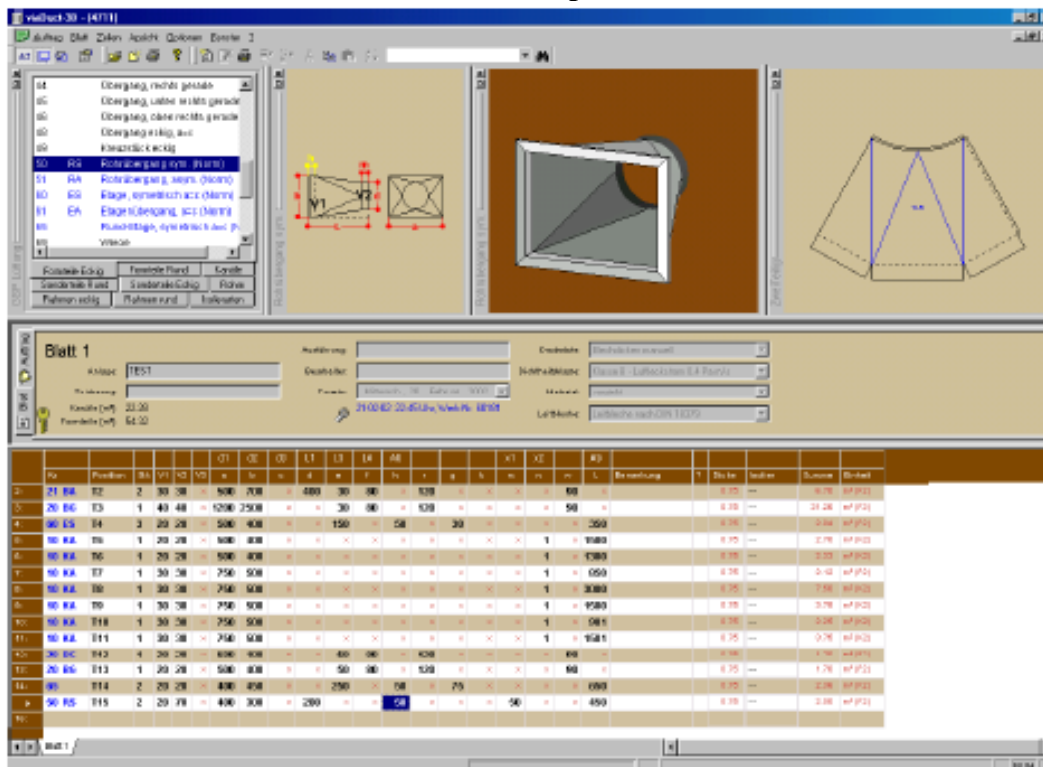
vis|duct-30 - [4711]

Auftrag Blatt Zeilen Ansicht Optionen Fenster ?

| | | |
|---|---|---|
| 54 | | Übergang, rechts gerade |
| 55 | | Übergang, unten rechts gerade |
| 56 | | Übergang, oben rechts gerade |
| 58 | | Übergang eckig, asc |
| 59 | | Kreuzstück eckig |
| 50 | RS | Rohrübergang sym. (Norm) |
| 51 | RA | Rohrübergang, asym. (Norm) |
| 60 | ES | Etage, symetrisch acc (Norm) |
| 61 | EA | Etagenübergang, acc (Norm) |
| 65 | | Rund-Etage, symetrisch acc (N |
| 66 | | Weiche |

Formteile Eckig | Formteile Rund | Kanäle
Sonderteile Rund | Sonderteile Eckig | Rohre
Rahmen eckig | Rahmen rund | Isolierplatten

Y1 Y2

Blatt 1

Anlage: TEST
Zeichnung:
Kanäle (m²) 23.38
Formteile (m²) 54.32

Ausführung:
Bearbeiter:
Format: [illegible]
21.02.02 22:45 Uhr, Werk-Nr. 18191

Deckblatt: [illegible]
Notfallklasse: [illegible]
Material: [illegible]
Luftfläche: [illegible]

| | Nr. | Position | St | V1 | V2 | V3 | a | b | c | d | e | f | h | r | g | k | m | n | o | L | Benennung | T | Dicke | Isolier | Summe | Einheit |
|---|---|---|---|---|---|---|---|---|---|---|---|---|---|---|---|---|---|---|---|---|---|---|---|---|---|---|
| 2: | 21 RA | T2 | 2 | 30 | 30 | × | 500 | 700 | × | 400 | 30 | 80 | × | 120 | × | × | × | × | 90 | × | | | 0.75 | --- | 0.76 | m² (F2) |
| 3: | 20 BG | T3 | 1 | 40 | 40 | × | 1290 | 2500 | × | × | 30 | 80 | × | 120 | × | × | × | × | 90 | × | | | 0.75 | --- | 21.26 | m² (F2) |
| 4: | 60 ES | T4 | 3 | 20 | 20 | × | 500 | 400 | × | × | 150 | × | 50 | × | 30 | × | × | × | × | 350 | | | 0.75 | --- | 3.04 | m² (F2) |
| 5: | 10 KA | T5 | 1 | 20 | 20 | × | 500 | 400 | × | × | × | × | × | × | × | × | × | 1 | × | 1500 | | | 0.75 | --- | 2.70 | m² (F2) |
| 6: | 10 KA | T6 | 1 | 20 | 20 | × | 500 | 400 | × | × | × | × | × | × | × | × | × | 1 | × | 1300 | | | 0.75 | --- | 2.33 | m² (F2) |
| 7: | 10 KA | T7 | 1 | 30 | 30 | × | 750 | 500 | × | × | × | × | × | × | × | × | × | 1 | × | 650 | | | 0.75 | --- | 0.42 | m² (F2) |
| 8: | 10 KA | T8 | 1 | 30 | 30 | × | 750 | 500 | × | × | × | × | × | × | × | × | × | 1 | × | 3000 | | | 0.75 | --- | 7.50 | m² (F2) |
| 9: | 10 KA | T9 | 1 | 30 | 30 | × | 750 | 500 | × | × | × | × | × | × | × | × | × | 1 | × | 1500 | | | 0.75 | --- | 3.75 | m² (F2) |
| 10: | 10 KA | T10 | 1 | 30 | 30 | × | 750 | 500 | × | × | × | × | × | × | × | × | × | 1 | × | 981 | | | 0.75 | --- | 0.26 | m² (F2) |
| 11: | 10 KA | T11 | 1 | 30 | 30 | × | 750 | 500 | × | × | × | × | × | × | × | × | × | 1 | × | 1501 | | | 0.75 | --- | 0.76 | m² (F2) |
| 12: | 30 BC | T12 | 4 | 30 | 30 | × | 600 | 400 | × | × | 40 | 80 | × | 430 | × | × | × | × | 60 | × | | | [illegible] | --- | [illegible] | m² (F2) |
| 13: | 20 BG | T13 | 1 | 20 | 20 | × | 500 | 400 | × | × | 50 | 80 | × | 120 | × | × | × | × | 90 | × | | | 0.75 | --- | 1.76 | m² (F2) |
| 14: | 65 | T14 | 2 | 20 | 20 | × | 400 | 450 | × | × | 250 | × | 50 | × | 75 | × | × | × | × | 600 | | | 0.75 | --- | 2.26 | m² (F2) |
| ▸ | 50 RS | T15 | 2 | 20 | 20 | × | 400 | 300 | × | 200 | × | × | 50 | × | × | × | 50 | × | × | 450 | | | 0.75 | --- | 2.00 | m² (F2) |
| 16: | | | | | | | | | | | | | | | | | | | | | | | | | | |

Blatt 1